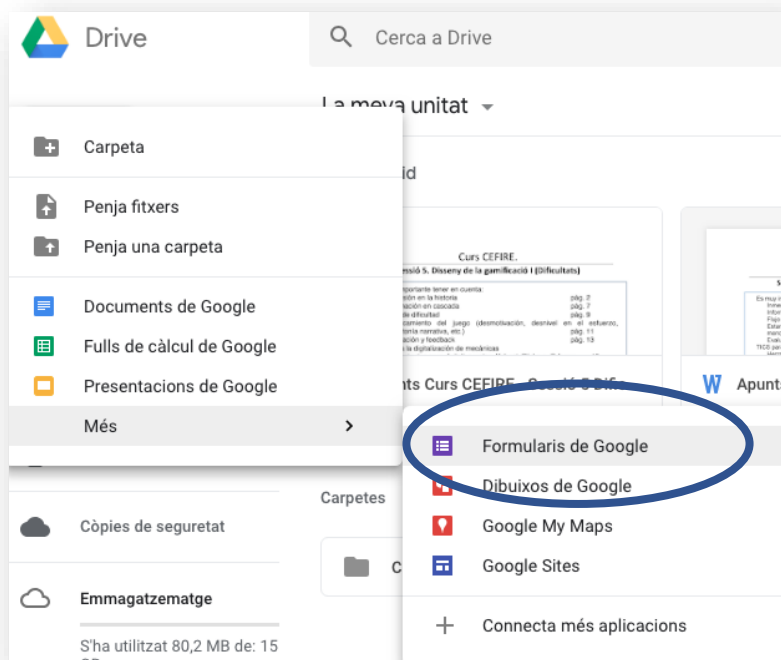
Drive

Cerca a Drive

La meva unitat

Carpeta

Penja fitxers

Penja una carpeta

Documents de Google

Fulls de càlcul de Google

Presentacions de Google

Més

id

Curs CEFIRE.
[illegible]sió 5. Disseny de la gamificació I (Dificultats)

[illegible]nts Curs CEFIRE - Sessió 5 Difi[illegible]

Apunts

Formularis de Google

Dibuixos de Google

Google My Maps

Google Sites

Connecta més aplicacions

Carpetes

C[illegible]

Còpies de seguretat

Emmagatzematge

S'ha utilitzat 80,2 MB de: 15